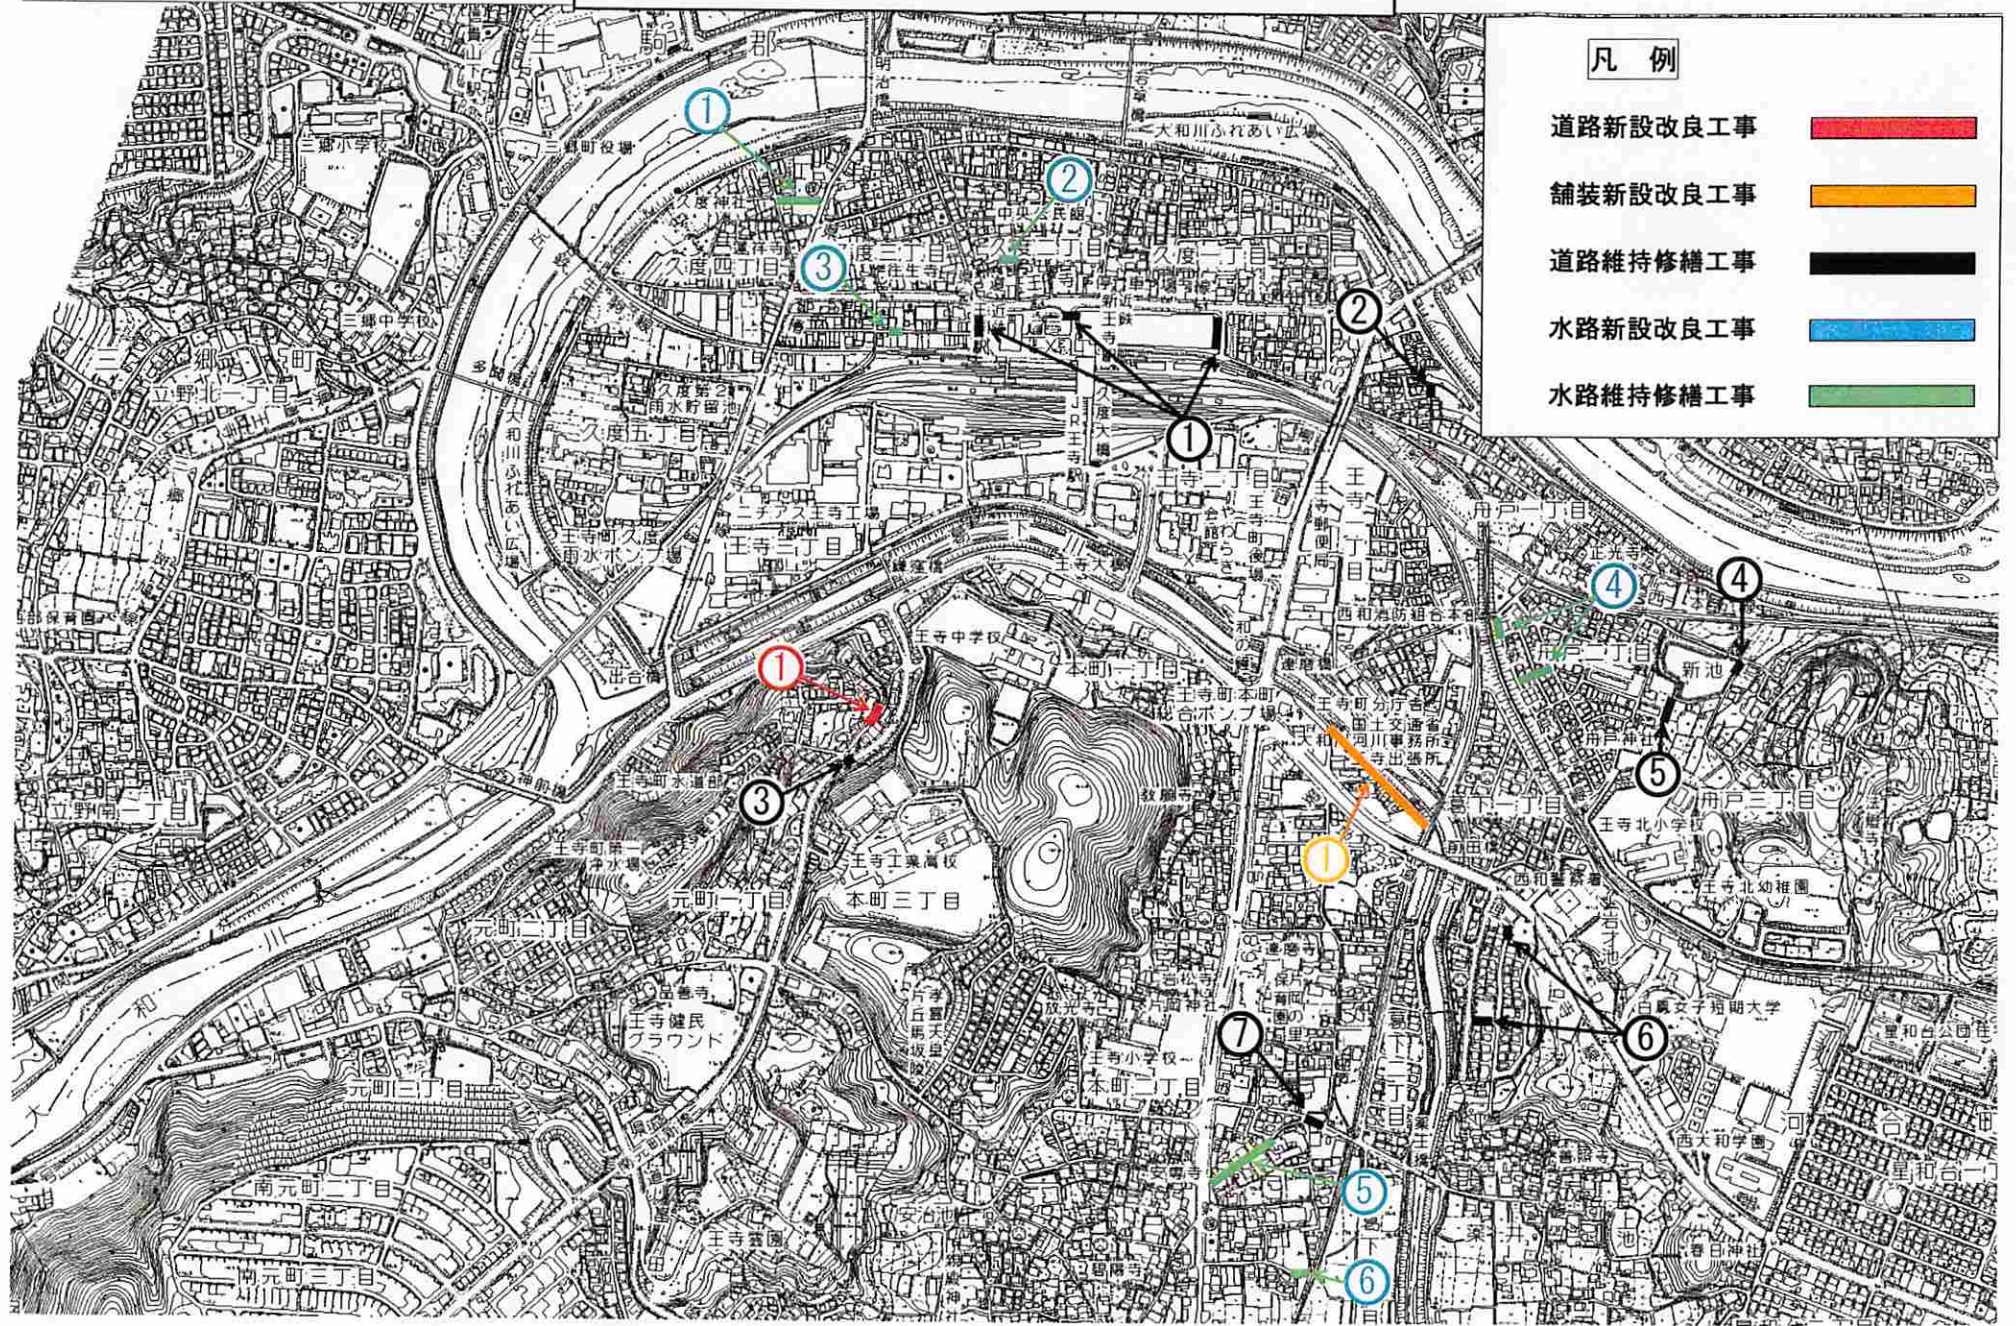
凡　例
道路新設改良工事
舗装新設改良工事
道路維持修繕工事
水路新設改良工事
水路維持修繕工事

三郷町役場
三郷小学校
三郷中学校
大和川ふれあい広場
久度神社
久度四丁目
久度三丁目
久度二丁目
久度一丁目
往生寺
中央公民館
王寺駅
久度五丁目
久度第2雨水貯留池
王寺町久度雨水ポンプ場
ニチアス王寺工場
王寺三丁目
王寺二丁目
王寺一丁目
舟戸一丁目
舟戸二丁目
舟戸三丁目
正光寺
新池
舟戸神社
西和消防組合本部
王寺中学校
本町一丁目
本町二丁目
本町三丁目
王寺町本町総合ポンプ場
王寺町分庁舎
国土交通省河川事務所王寺出張所
達磨寺
王寺工業高校
王寺町水道部
王寺町第一浄水場
元町一丁目
元町二丁目
元町三丁目
南元町二丁目
南元町三丁目
立野北一丁目
立野南二丁目
品善寺
王寺健民グラウンド
王寺小学校
王寺北小学校
王寺北幼稚園
西和警察署
白鳳女子短期大学
西大和学園
星和台
春日神社
放光寺
安明寺
王寺霊園
碧雲寺
葛下一丁目
葛下二丁目
出合橋
神前橋
多聞橋
大和川ふれあい広場
王寺大橋
明治橋
①②③④⑤⑥⑦